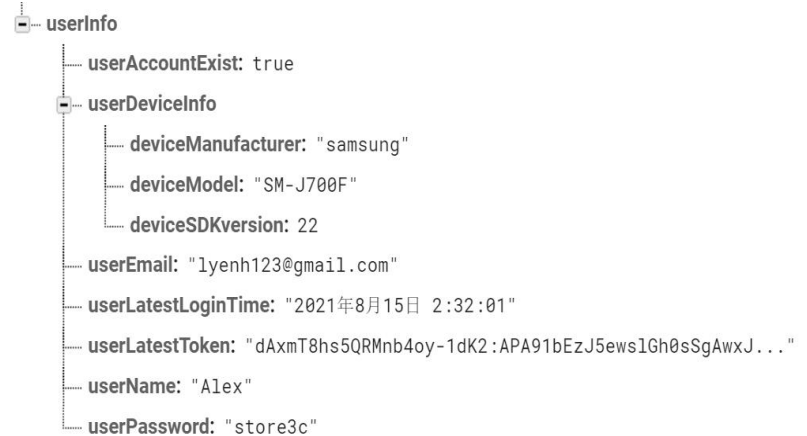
userInfo

userAccountExist: true

userDeviceInfo

deviceManufacturer: "samsung"

deviceModel: "SM-J700F"

deviceSDKversion: 22

userEmail: "lyenh123@gmail.com"

userLatestLoginTime: "2021年8月15日 2:32:01"

userLatestToken: "dAxmT8hs5QRMnb4oy-1dK2:APA91bEzJ5ewslGh0sSgAwxJ..."

userName: "Alex"

userPassword: "store3c"